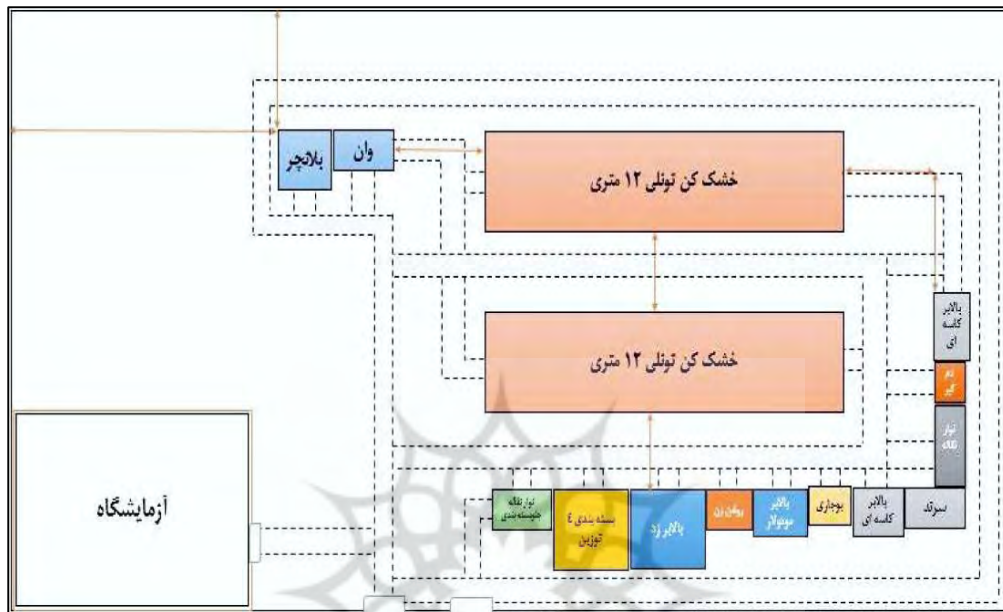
بلانچر

وان

خشک کن تونلی ۱۲ متری

خشک کن تونلی ۱۲ متری

بالابر کاسه ای

دم گیر

نوار نقاله

آزمایشگاه

نوار نقاله جلوبسته بندی

بسته بندی ٤ توزین

بالابر زد

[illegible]

بالابر مونوبلاک

بوجاری

بالابر کاسه ای

سرتد